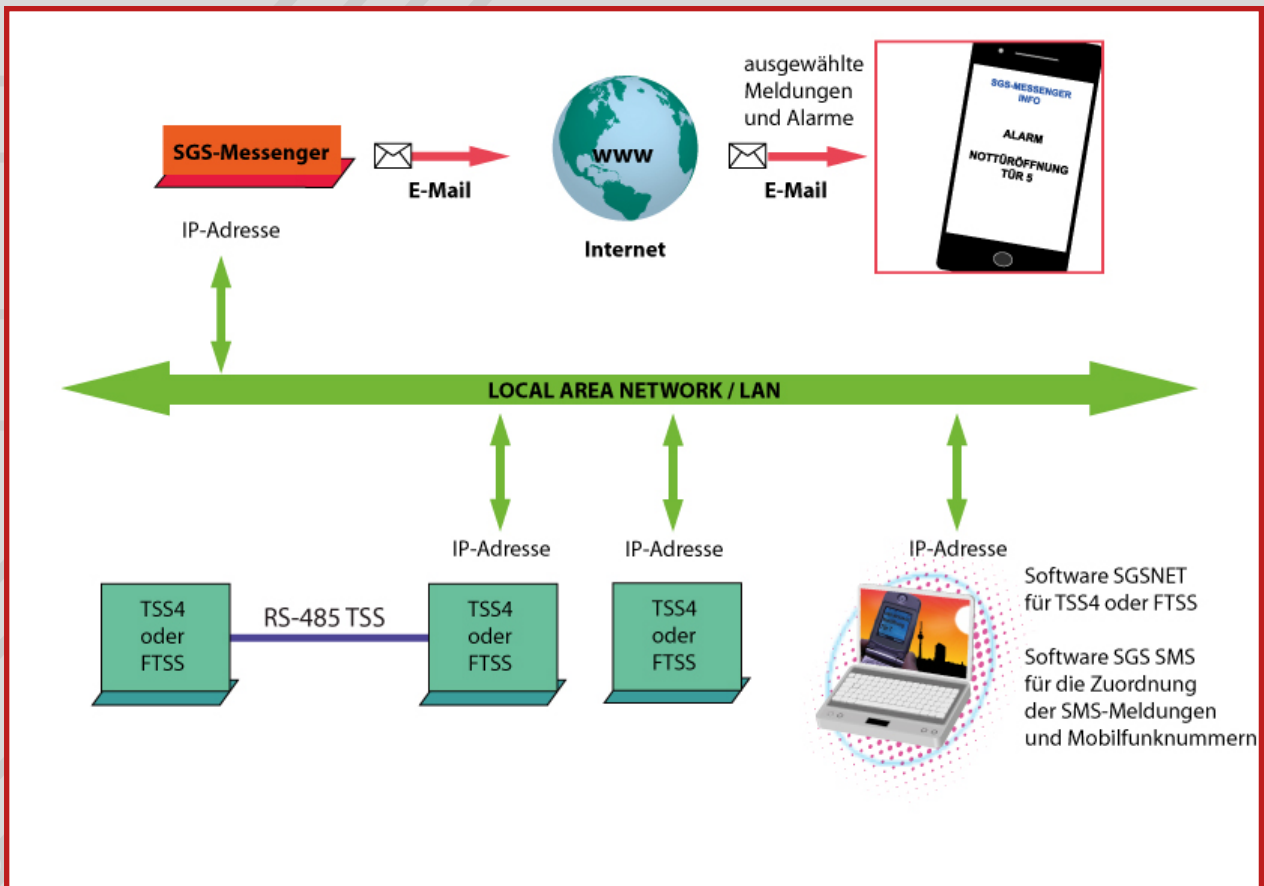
SGS-Messenger

E-Mail

www

Internet

ausgewählte Meldungen und Alarme

E-Mail

SGS-MESSENGER INFO

ALARM

NOTTÜRÖFFNUNG TÜR 5

IP-Adresse

LOCAL AREA NETWORK / LAN

IP-Adresse

IP-Adresse

IP-Adresse

TSS4 oder FTSS

RS-485 TSS

TSS4 oder FTSS

TSS4 oder FTSS

Software SGSNET für TSS4 oder FTSS

Software SGS SMS für die Zuordnung der SMS-Meldungen und Mobilfunknummern